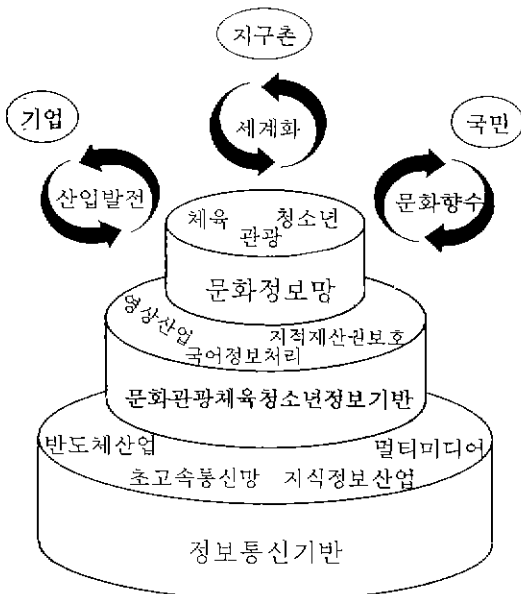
지구촌

기업

세계화

국민

산업발전

문화향수

체육 청소년
관광

문화정보망

영상산업
지적재산권보호
국어정보처리

문화관광체육청소년정보기반

반도체산업
멀티미디어
초고속통신망 지식정보산업

정보통신기반